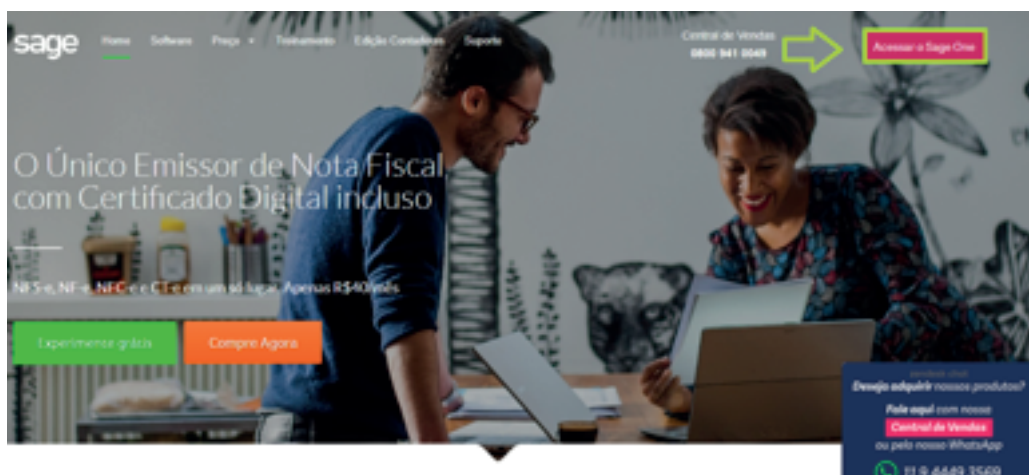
sage Home Software Preço Treinamento Edição Contadores Suporte

Central de Vendas
0800 941 0049

Acessar o Sage One

O Único Emissor de Nota Fiscal com Certificado Digital incluso

NFS-e, NF-e, NFC-e e CT-e em um só lugar. Apenas R$40/mês

Experimente grátis

Compre Agora

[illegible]

Deseja adquirir nossos produtos?

Fale aqui com nossa Central de Vendas ou pelo nosso WhatsApp

11 9 4443 3569